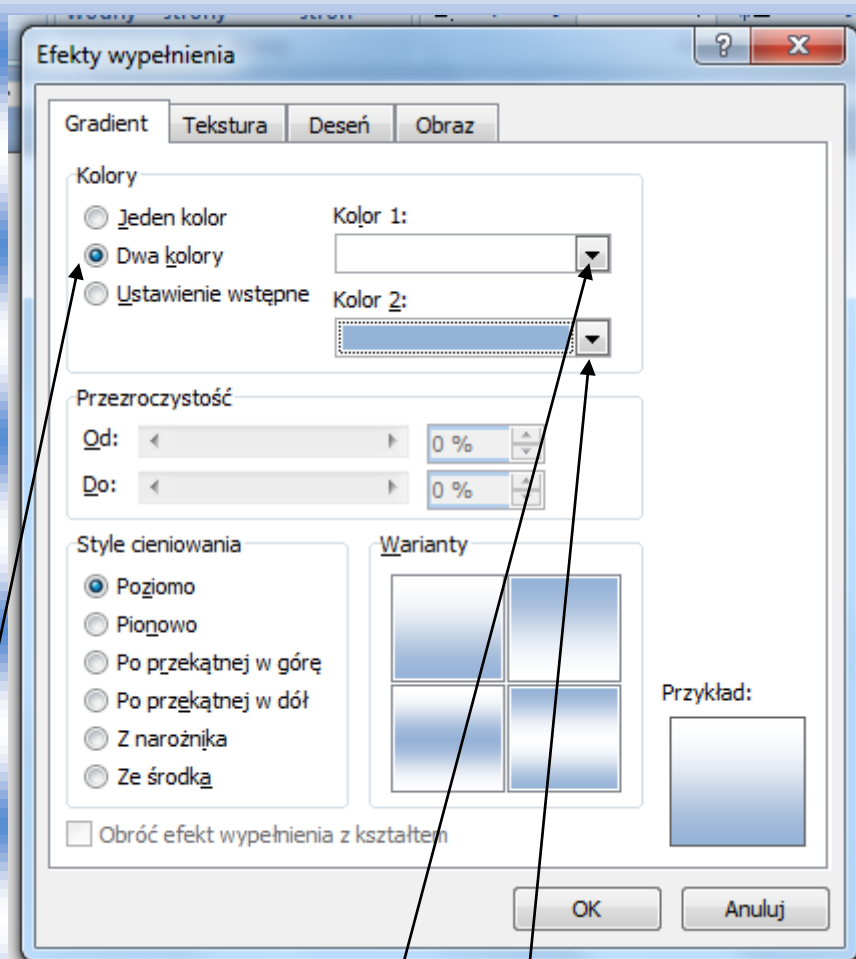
Efekty wypełnienia

Gradient
Tekstura
Deseń
Obraz

Kolory
Jeden kolor
Dwa kolory
Ustawienie wstępne
Kolor 1:
Kolor 2:

Przezroczystość
Od:
0 %
Do:
0 %

Style cieniowania
Poziomo
Pionowo
Po przekątnej w górę
Po przekątnej w dół
Z narożnika
Ze środka

Warianty

Przykład:

Obróć efekt wypełnienia z kształtem

OK
Anuluj